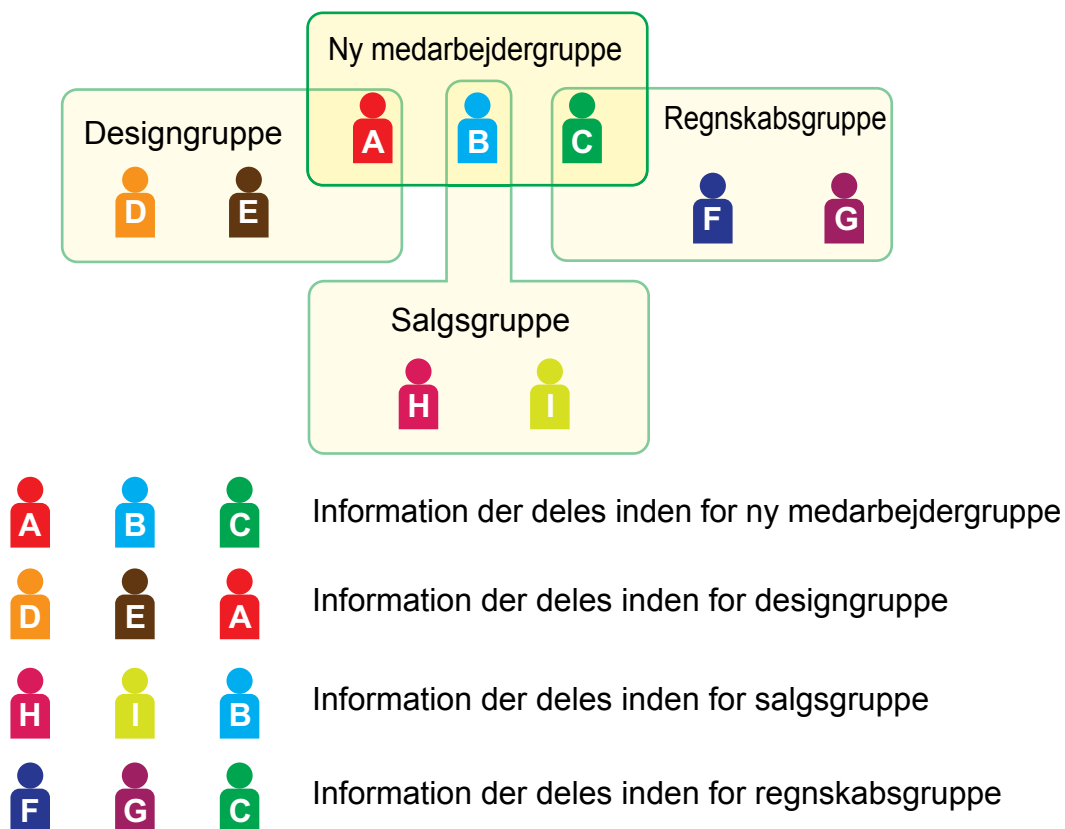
Ny medarbejdergruppe
A B C
Designgruppe
D E
Regnskabsgruppe
F G
Salgsgruppe
H I

A B C Information der deles inden for ny medarbejdergruppe
D E A Information der deles inden for designgruppe
H I B Information der deles inden for salgsgruppe
F G C Information der deles inden for regnskabsgruppe